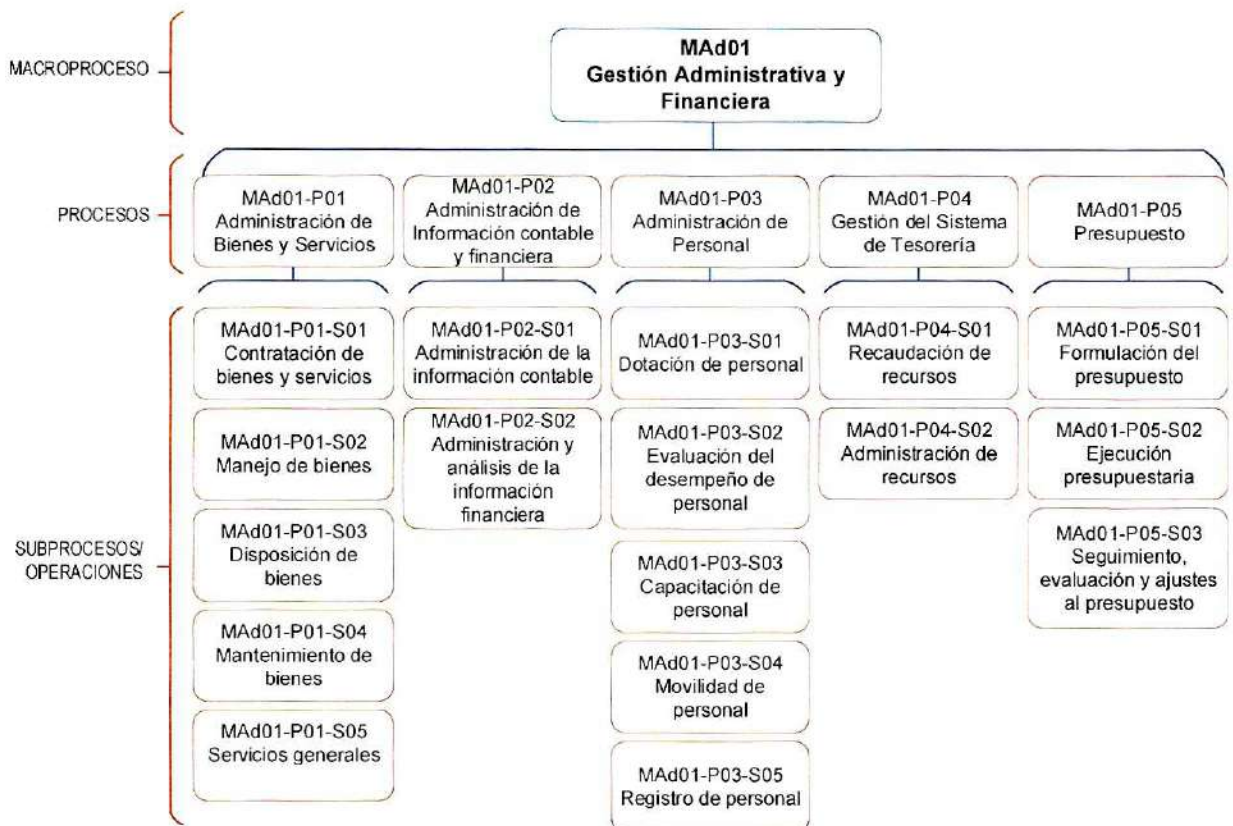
MACROPROCESO

MAd01
Gestión Administrativa y Financiera

PROCESOS

MAd01-P01
Administración de Bienes y Servicios

MAd01-P02
Administración de Información contable y financiera

MAd01-P03
Administración de Personal

MAd01-P04
Gestión del Sistema de Tesorería

MAd01-P05
Presupuesto

SUBPROCESOS/
OPERACIONES

MAd01-P01-S01
Contratación de bienes y servicios

MAd01-P01-S02
Manejo de bienes

MAd01-P01-S03
Disposición de bienes

MAd01-P01-S04
Mantenimiento de bienes

MAd01-P01-S05
Servicios generales

MAd01-P02-S01
Administración de la información contable

MAd01-P02-S02
Administración y análisis de la información financiera

MAd01-P03-S01
Dotación de personal

MAd01-P03-S02
Evaluación del desempeño de personal

MAd01-P03-S03
Capacitación de personal

MAd01-P03-S04
Movilidad de personal

MAd01-P03-S05
Registro de personal

MAd01-P04-S01
Recaudación de recursos

MAd01-P04-S02
Administración de recursos

MAd01-P05-S01
Formulación del presupuesto

MAd01-P05-S02
Ejecución presupuestaria

MAd01-P05-S03
Seguimiento, evaluación y ajustes al presupuesto